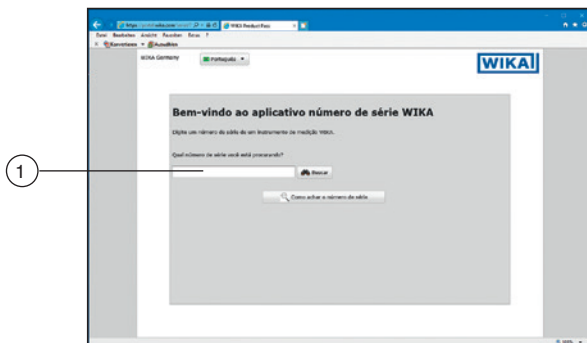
https://portal.wika.com/serial/ WIKA Product Pass

Datei Bearbeiten Ansicht Favoriten Extras ?

Konvertieren Auswählen

WIKA Germany

Português

WIKA

Bem-vindo ao aplicativo número de série WIKA

Digite um número de série de um instrumento de medição WIKA.

Qual número de série você está procurando?

Buscar

Como achar o número de série

1

100%